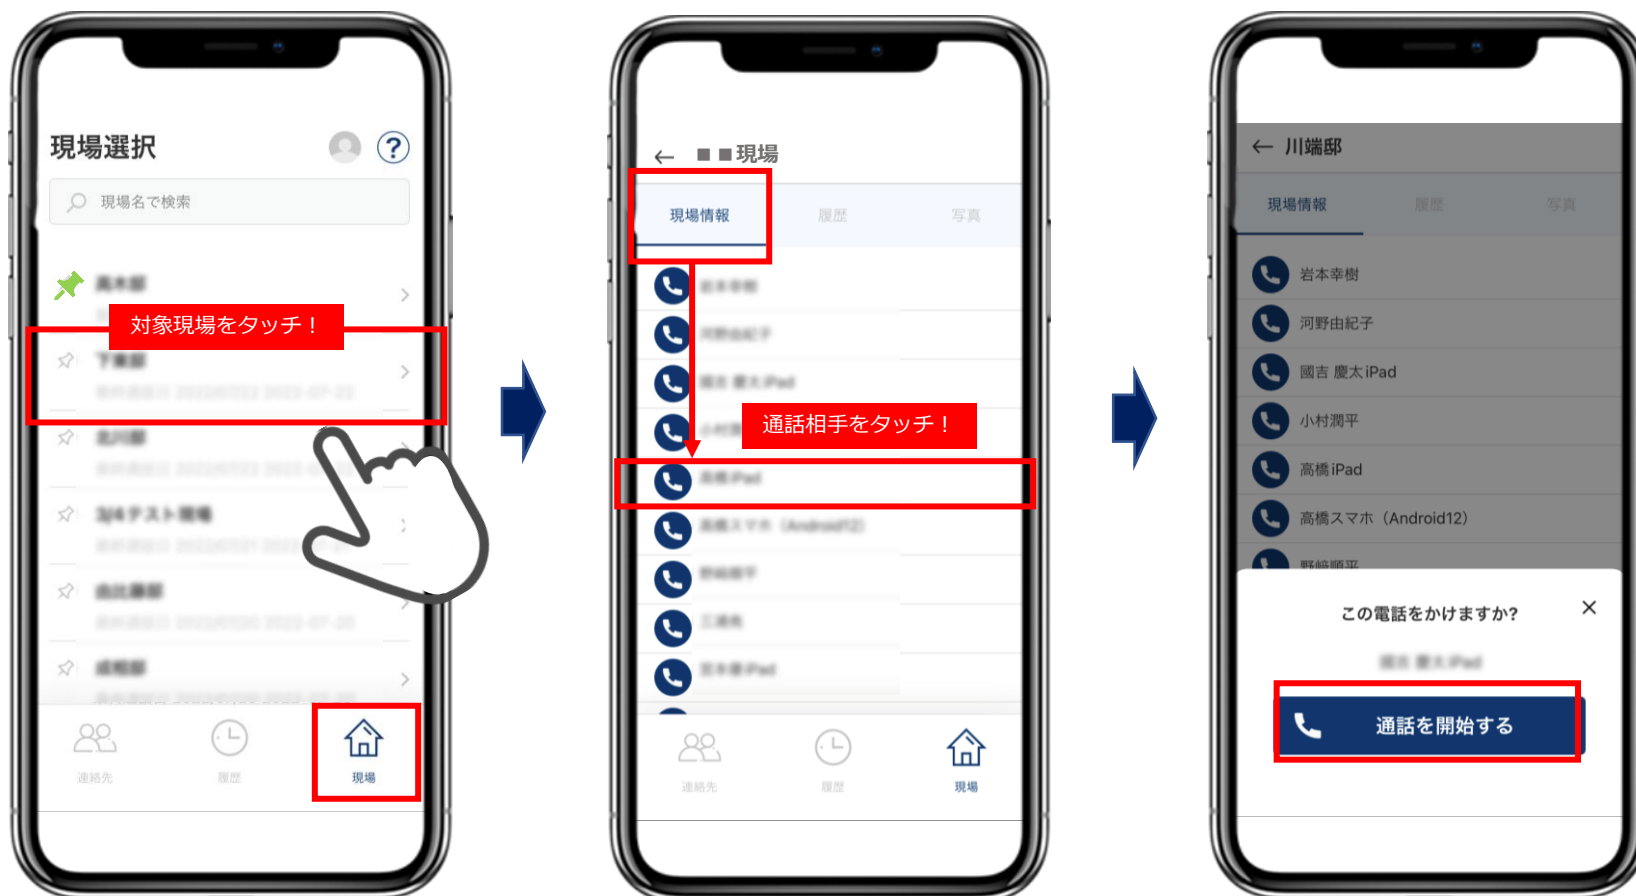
現場選択

現場名で検索

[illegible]

対象現場をタッチ！

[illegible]

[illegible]

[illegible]

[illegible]

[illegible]

連絡先 履歴 現場

← ■■現場

現場情報 履歴 写真

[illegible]

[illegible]

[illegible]

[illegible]

通話相手をタッチ！

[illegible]

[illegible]

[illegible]

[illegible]

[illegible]

連絡先 履歴 現場

← 川端邸

現場情報 履歴 写真

岩本幸樹

河野由紀子

國吉 慶太iPad

小村潤平

高橋iPad

高橋スマホ（Android12）

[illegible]

この電話をかけますか?

×

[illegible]

通話を開始する